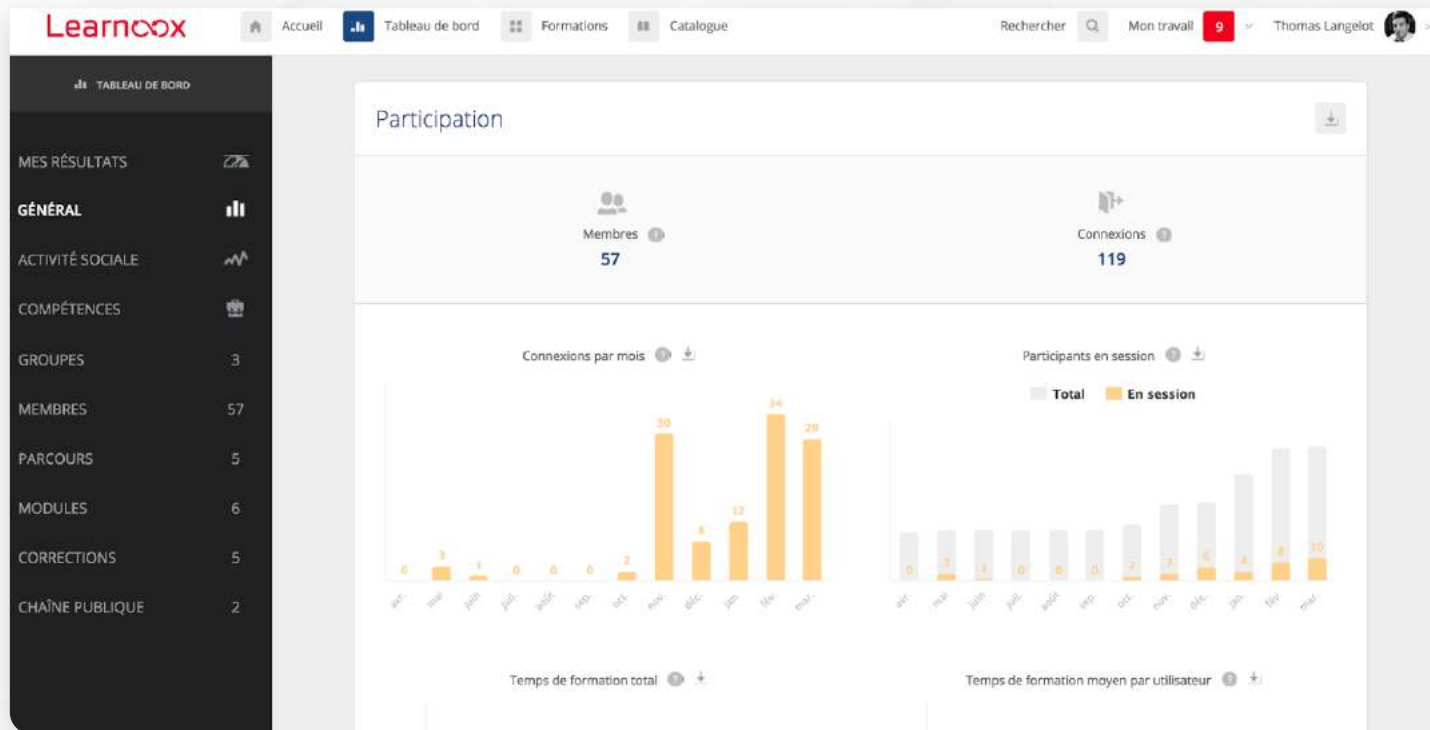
Learnoox

Accueil Tableau de bord Formations Catalogue Rechercher Mon travail 9 Thomas Langelot

TABLEAU DE BORD

MES RÉSULTATS
GÉNÉRAL
ACTIVITÉ SOCIALE
COMPÉTENCES
GROUPES 3
MEMBRES 57
PARCOURS 5
MODULES 6
CORRECTIONS 5
CHAÎNE PUBLIQUE 2

Participation

Membres
57

Connexions
119

Connexions par mois

0 3 1 0 0 0 2 30 8 12 34 29

avr. mai juin juil. août sep. oct. nov. déc. jan. fév. mar.

Participants en session

Total En session

0 1 1 0 0 0 1 1 6 4 8 10

avr. mai juin juil. août sep. oct. nov. déc. jan. fév. mar.

Temps de formation total

Temps de formation moyen par utilisateur